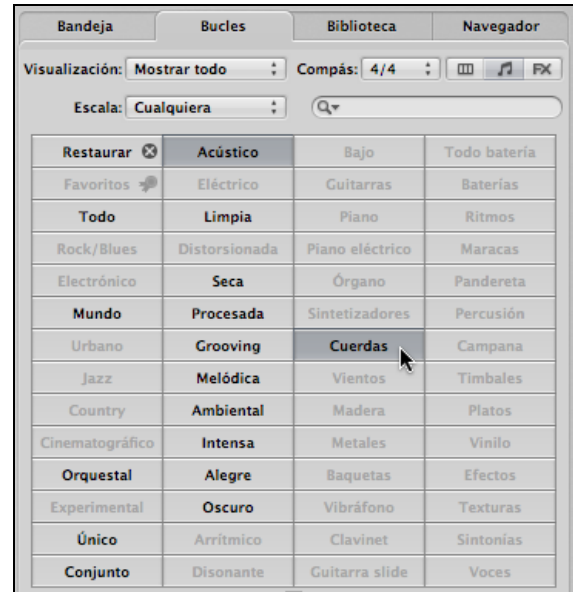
Bandeja | Bucles | Biblioteca | Navegador

Visualización: Mostrar todo

Compás: 4/4

FX

Escala: Cualquiera

| | | | |
|---|---|---|---|
| Restaurar | Acústico | Bajo | Todo batería |
| Favoritos | Eléctrico | Guitarras | Baterías |
| Todo | Limpia | Piano | Ritmos |
| Rock/Blues | Distorsionada | Piano eléctrico | Maracas |
| Electrónico | Seca | Órgano | Pandereta |
| Mundo | Procesada | Sintetizadores | Percusión |
| Urbano | Grooving | Cuerdas | Campana |
| Jazz | Melódica | Vientos | Timbales |
| Country | Ambiental | Madera | Platos |
| Cinematográfico | Intensa | Metales | Vinilo |
| Orquestal | Alegre | Baquetas | Efectos |
| Experimental | Oscuro | Vibráfono | Texturas |
| Único | Arrítmico | Clavinet | Sintonías |
| Conjunto | Disonante | Guitarra slide | Voces |